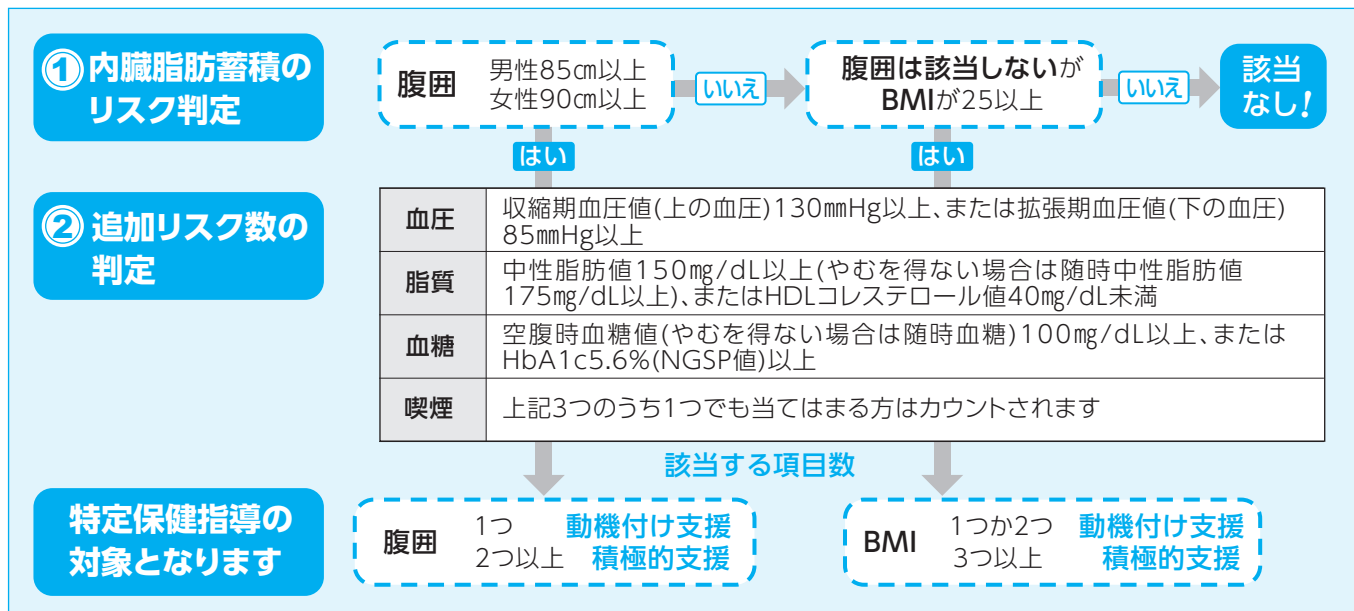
① 内臓脂肪蓄積のリスク判定

腹囲 男性85㎝以上 女性90㎝以上

いいえ

腹囲は該当しないが BMIが25以上

いいえ

該当なし!

はい

はい

② 追加リスク数の判定

| | |
|---|---|
| 血圧 | 収縮期血圧値(上の血圧)130㎜Hg以上、または拡張期血圧値(下の血圧)85㎜Hg以上 |
| 脂質 | 中性脂肪値150㎎/dL以上(やむを得ない場合は随時中性脂肪値175㎎/dL以上)、またはHDLコレステロール値40㎎/dL未満 |
| 血糖 | 空腹時血糖値(やむを得ない場合は随時血糖)100㎎/dL以上、またはHbA1c5.6%(NGSP値)以上 |
| 喫煙 | 上記3つのうち1つでも当てはまる方はカウントされます |

該当する項目数

特定保健指導の対象となります

腹囲 1つ 動機付け支援 2つ以上 積極的支援

BMI 1つか2つ 動機付け支援 3つ以上 積極的支援